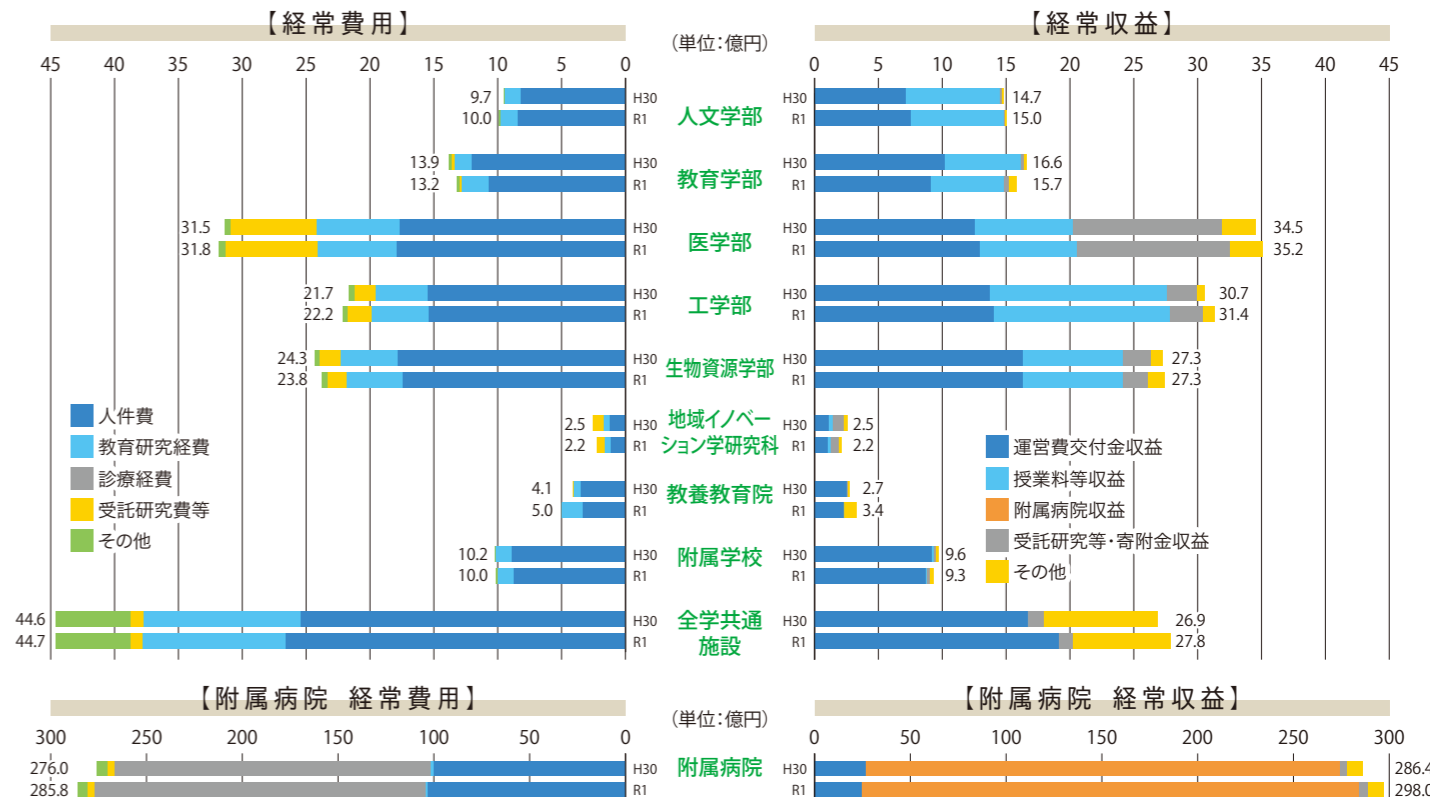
【経常費用】

(単位:億円)

【経常収益】

45 40 35 30 25 20 15 10 5 0

0 5 10 15 20 25 30 35 40 45

9.7 H30 人文学部 H30 14.7
10.0 R1 R1 15.0

13.9 H30 教育学部 H30 16.6
13.2 R1 R1 15.7

31.5 H30 医学部 H30 34.5
31.8 R1 R1 35.2

21.7 H30 工学部 H30 30.7
22.2 R1 R1 31.4

24.3 H30 生物資源学部 H30 27.3
23.8 R1 R1 27.3

人件費
教育研究経費
診療経費
受託研究費等
その他

2.5 H30 地域イノベーション学研究科 H30 2.5
2.2 R1 R1 2.2

運営費交付金収益
授業料等収益
附属病院収益
受託研究等・寄附金収益
その他

4.1 H30 教養教育院 H30 2.7
5.0 R1 R1 3.4

10.2 H30 附属学校 H30 9.6
10.0 R1 R1 9.3

44.6 H30 全学共通施設 H30 26.9
44.7 R1 R1 27.8

【附属病院 経常費用】

(単位:億円)

【附属病院 経常収益】

300 250 200 150 100 50 0

0 50 100 150 200 250 300

276.0 H30 附属病院 H30 286.4
285.8 R1 R1 298.0